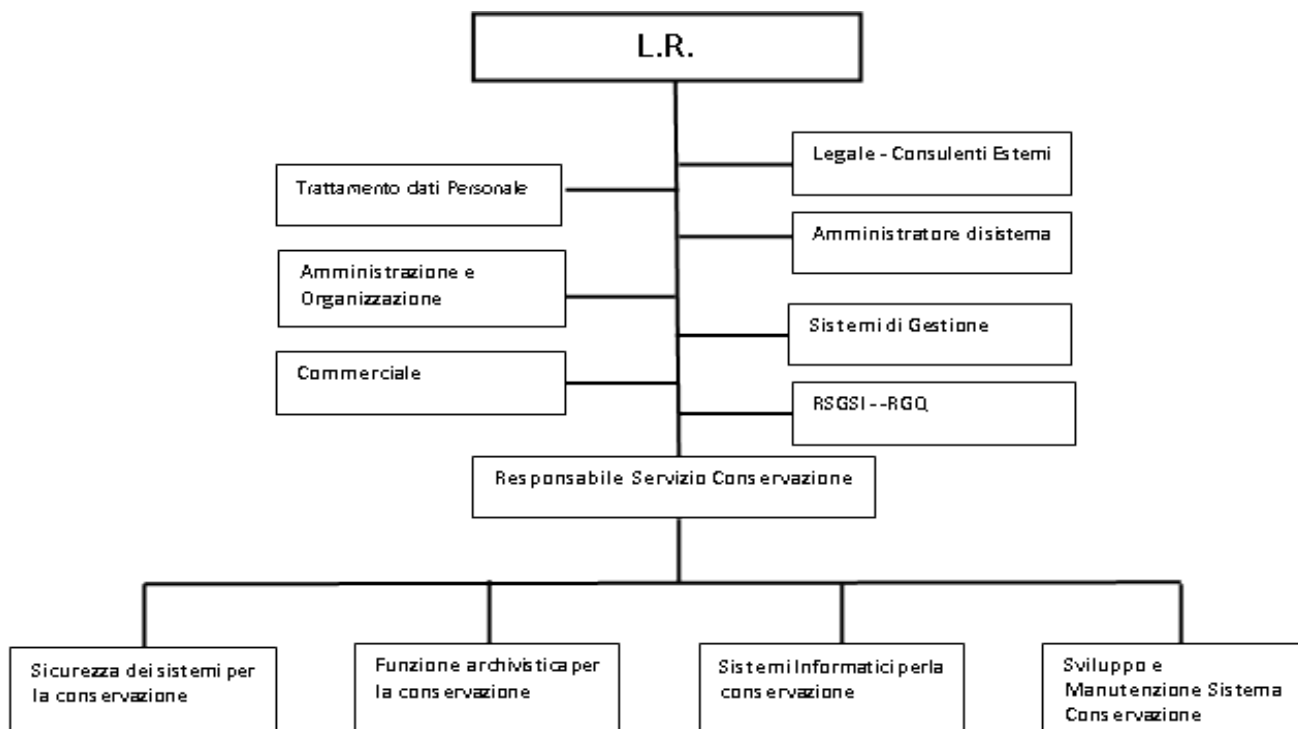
L.R.

Trattamento dati Personale

Legale - Consulenti Esterni

Amministratore disistema

Amministrazione e Organizzazione

Sistemi di Gestione

Commerciale

RSGSI --RGQ

Responsabile Servizio Conservazione

Sicurezza dei sistemi per la conservazione

Funzione archivistica per la conservazione

Sistemi Informatici perla conservazione

Sviluppo e Manutenzione Sistema Conservazione